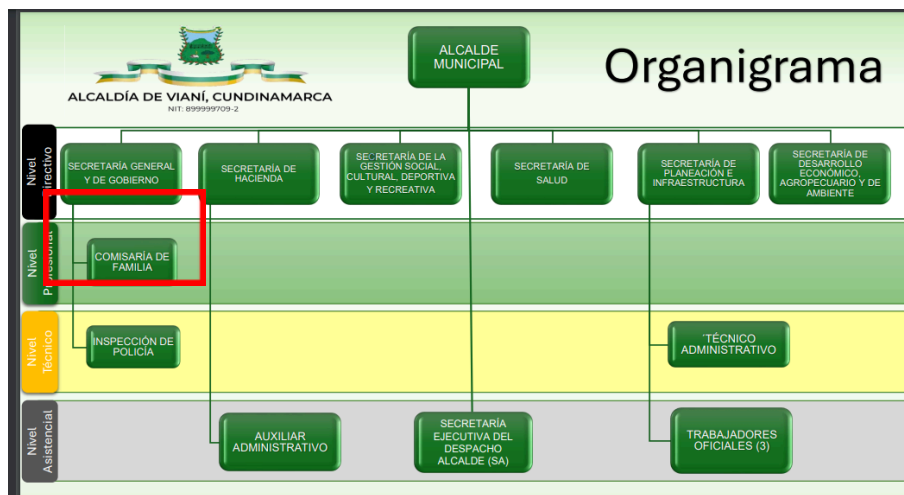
ALCALDÍA DE VIANÍ, CUNDINAMARCA
NIT: 899999709-2

ALCALDE MUNICIPAL

Organigrama

Nivel Directivo

SECRETARÍA GENERAL Y DE GOBIERNO

SECRETARÍA DE HACIENDA

SECRETARÍA DE LA GESTIÓN SOCIAL, CULTURAL, DEPORTIVA Y RECREATIVA

SECRETARÍA DE SALUD

SECRETARÍA DE PLANEACIÓN E INFRAESTRUCTURA

SECRETARÍA DE DESARROLLO ECONÓMICO, AGROPECUARIO Y DE AMBIENTE

Nivel Profesional

COMISARÍA DE FAMILIA

Nivel Técnico

INSPECCIÓN DE POLICÍA

TÉCNICO ADMINISTRATIVO

Nivel Asistencial

AUXILIAR ADMINISTRATIVO

SECRETARÍA EJECUTIVA DEL DESPACHO ALCALDE (SA)

TRABAJADORES OFICIALES (3)